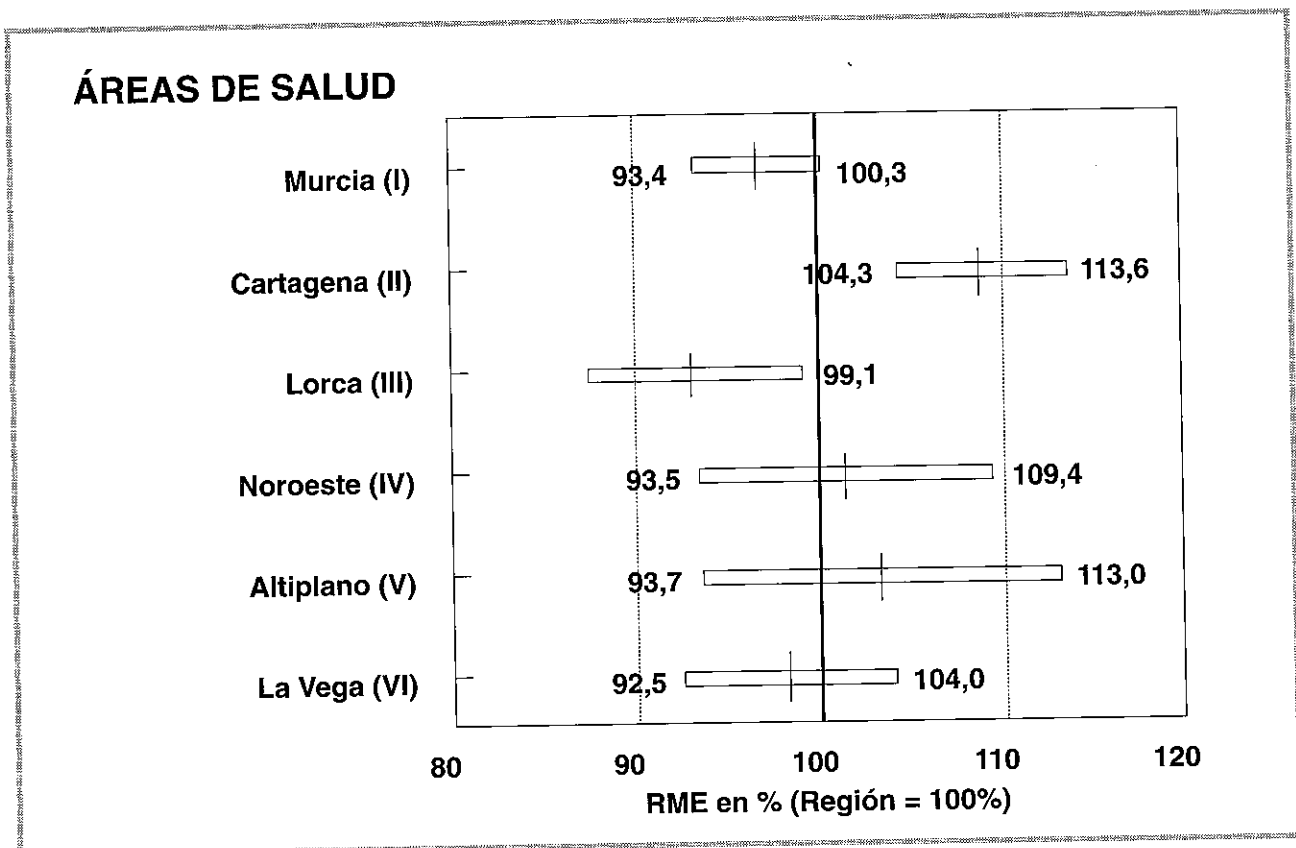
ÁREAS DE SALUD

Murcia (I) 93,4 100,3

Cartagena (II) 104,3 113,6

Lorca (III) 99,1

Noroeste (IV) 93,5 109,4

Altiplano (V) 93,7 113,0

La Vega (VI) 92,5 104,0

80 90 100 110 120

RME en % (Región = 100%)